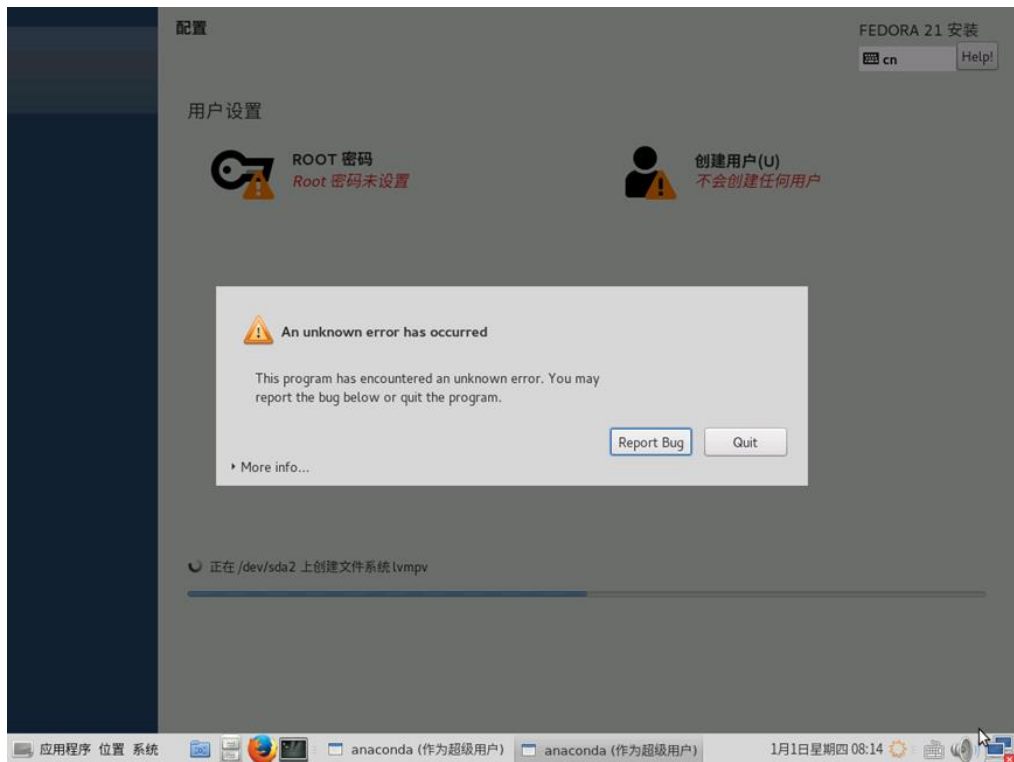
配置

FEDORA 21 安装

cn

Help!

用户设置

ROOT 密码
Root 密码未设置

创建用户(U)
不会创建任何用户

An unknown error has occurred

This program has encountered an unknown error. You may report the bug below or quit the program.

Report Bug

Quit

More info...

正在 /dev/sda2 上创建文件系统 lvmpv

应用程序 位置 系统

anaconda (作为超级用户)

anaconda (作为超级用户)

1月1日星期四 08:14